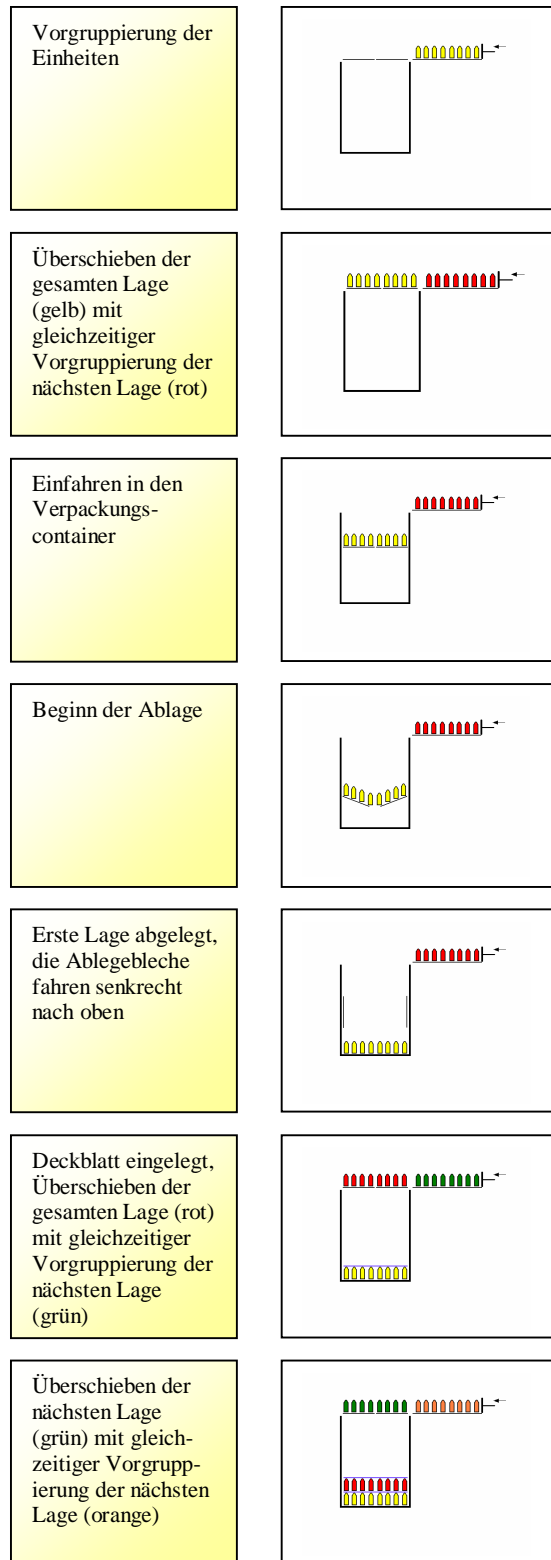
Vorgruppierung der Einheiten

Überschieben der gesamten Lage (gelb) mit gleichzeitiger Vorgruppierung der nächsten Lage (rot)

Einfahren in den Verpackungscontainer

Beginn der Ablage

Erste Lage abgelegt, die Ablegebleche fahren senkrecht nach oben

Deckblatt eingelegt, Überschieben der gesamten Lage (rot) mit gleichzeitiger Vorgruppierung der nächsten Lage (grün)

Überschieben der nächsten Lage (grün) mit gleichzeitiger Vorgruppierung der nächsten Lage (orange)